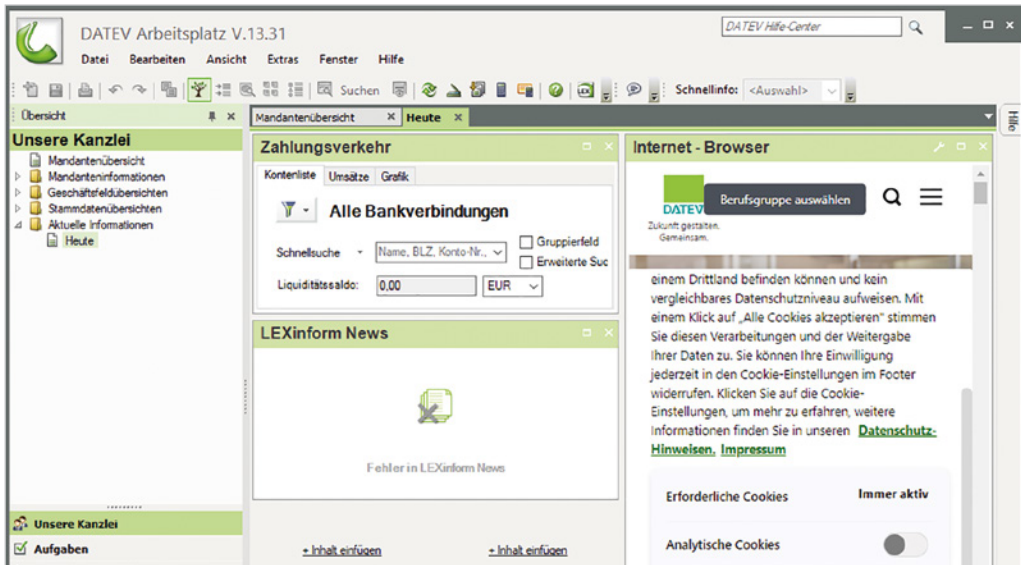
DATEV Arbeitsplatz V.13.31

Datei Bearbeiten Ansicht Extras Fenster Hilfe

DATEV Hilfe-Center

Suchen Schnellinfo: <Auswahl>

Übersicht

Mandantenübersicht Heute

Hilfe

Unsere Kanzlei

Mandantenübersicht
Mandanteninformationen
Geschäftsfeldübersichten
Stammdatenübersichten
Aktuelle Informationen
Heute

Zahlungsverkehr

Kontenliste Umsätze Grafik

Alle Bankverbindungen

Schnellsuche Name, BLZ, Konto-Nr.,
Gruppierfeld
Erweiterte Suc

Liquiditätssaldo: 0,00 EUR

LEXinform News

Fehler in LEXinform News

Internet - Browser

DATEV
Zukunft gestalten. Gemeinsam.

Berufsgruppe auswählen

einem Drittland befinden können und kein vergleichbares Datenschutzniveau aufweisen. Mit einem Klick auf „Alle Cookies akzeptieren" stimmen Sie diesen Verarbeitungen und der Weitergabe Ihrer Daten zu. Sie können Ihre Einwilligung jederzeit in den Cookie-Einstellungen im Footer widerrufen. Klicken Sie auf die Cookie-Einstellungen, um mehr zu erfahren, weitere Informationen finden Sie in unseren Datenschutz-Hinweisen. Impressum

Erforderliche Cookies Immer aktiv

Analytische Cookies

Unsere Kanzlei

Aufgaben

+ Inhalt einfügen

+ Inhalt einfügen